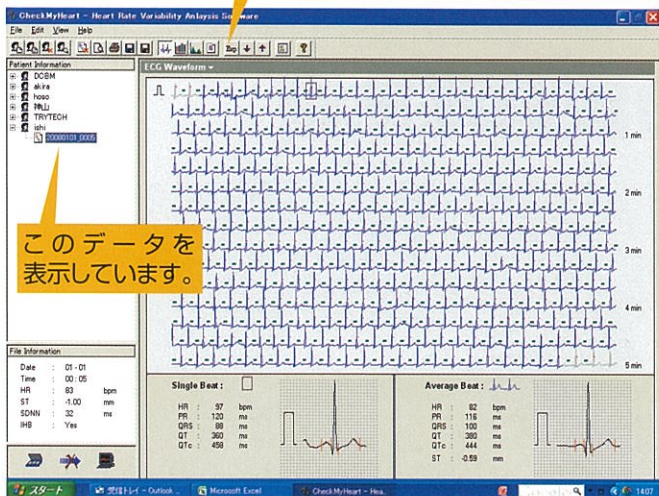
CheckMyHeart - Heart Rate Variability Analysis Software

File Edit View Help

Patient Information

DCBM
akira
hoso
神山
TRYTECH
ishi
20000101_0005

ECG Waveform

1 min

2 min

3 min

4 min

5 min

このデータを表示しています。

File Information

| | | | |
|---|---|---|---|
| Date | : | 01-01 | |
| Time | : | 00:05 | |
| HR | : | 83 | bpm |
| ST | : | -1.00 | mm |
| SDNN | : | 32 | ms |
| IHB | : | Yes | |

Single Beat :

| | | |
|---|---|---|
| HR | 97 | bpm |
| PR | 120 | ms |
| QRS | 88 | ms |
| QT | 360 | ms |
| QTc | 458 | ms |

Average Beat :

| | | |
|---|---|---|
| HR | 82 | bpm |
| PR | 116 | ms |
| QRS | 100 | ms |
| QT | 380 | ms |
| QTc | 444 | ms |
| ST | -0.59 | mm |

スタート

受信トレイ - Outlook ...

Microsoft Excel

CheckMyHeart - Hea...

14:07